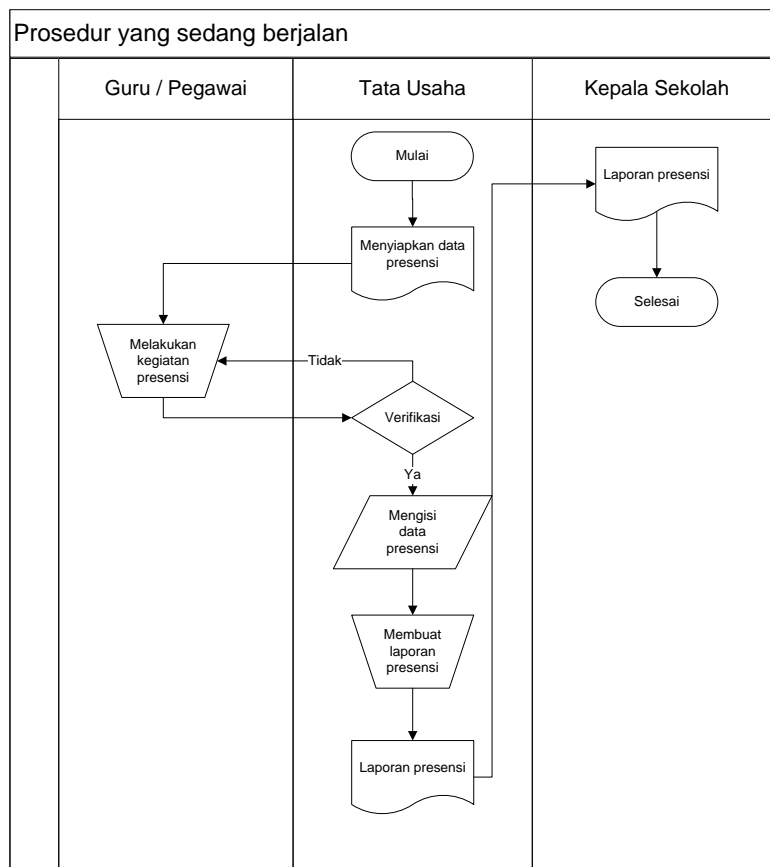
Prosedur yang sedang berjalan

Guru / Pegawai

Tata Usaha

Kepala Sekolah

Mulai

Menyiapkan data presensi

Melakukan kegiatan presensi

Tidak

Verifikasi

Ya

Mengisi data presensi

Membuat laporan presensi

Laporan presensi

Laporan presensi

Selesai